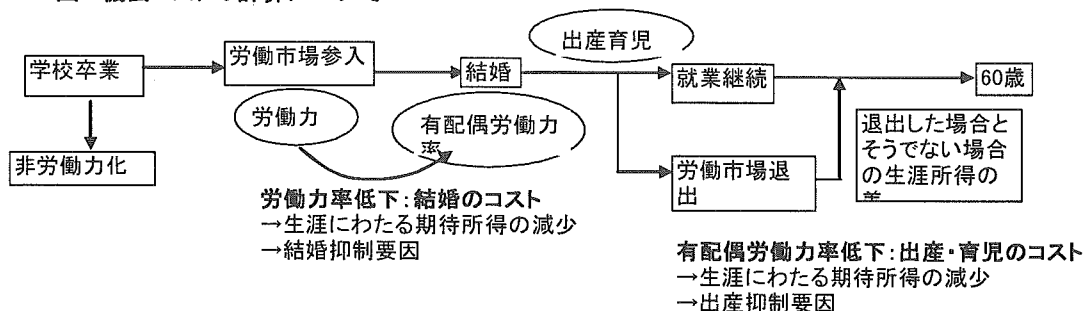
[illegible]

学校卒業

労働市場参入

結婚

出産育児

就業継続

60歳

非労働力化

労働力

有配偶労働力率

労働市場退出

退出した場合とそうでない場合の生涯所得の差

労働力率低下：結婚のコスト
→生涯にわたる期待所得の減少
→結婚抑制要因

有配偶労働力率低下：出産・育児のコスト
→生涯にわたる期待所得の減少
→出産抑制要因